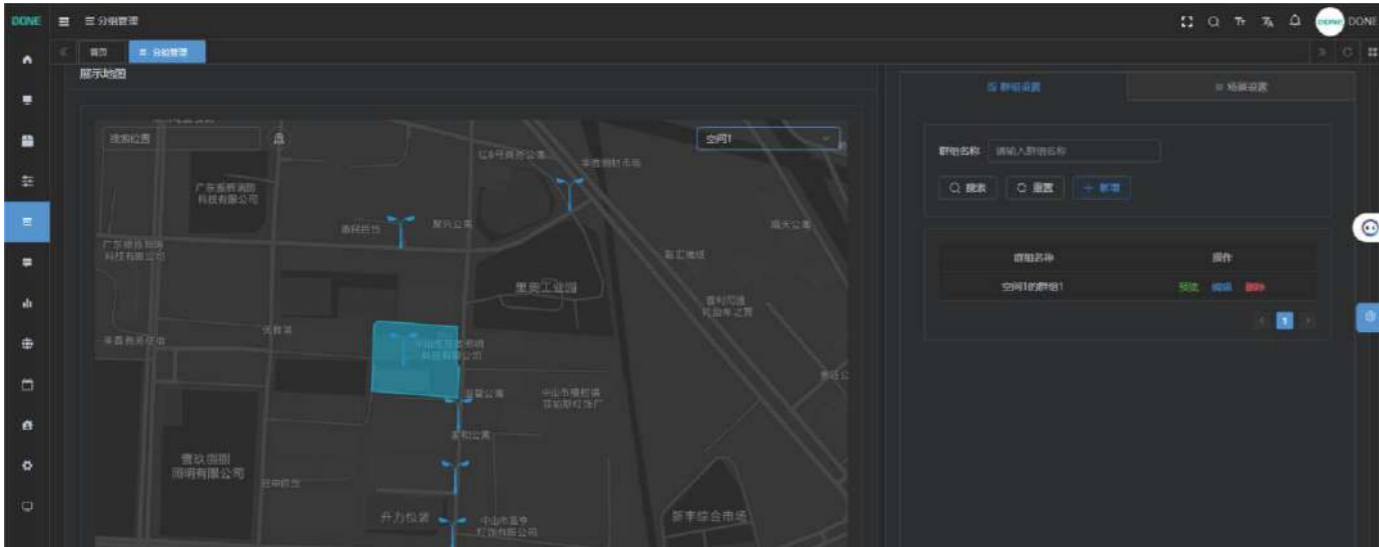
DONE ☰ 分组管理

DONE

首页 ☰ 分组管理

展示地图

搜索位置

空间1

广东振辉消防科技有限公司

广东德昌照明科技有限公司

红8号商务公寓

丰胜钢材市场

鑫辉商贸

聚兴公寓

南天公寓

星宏工业园

新汇路线

喜利饲通乳业有之营

美嘉商务楼

中山市百得照明科技有限公司

合家公寓

中山市横栏镇莘鹅泉灯饰厂

聚和公寓

雷玖照明照明有限公司

升力权诺

中山市嘉华灯饰有限公司

新丰综合市场

群组设置

场景设置

群组名称 请输入群组名称

搜索 重置 + 新增

群组名称 | 操作
空间1的群组1 | 预览 编辑 删除

1